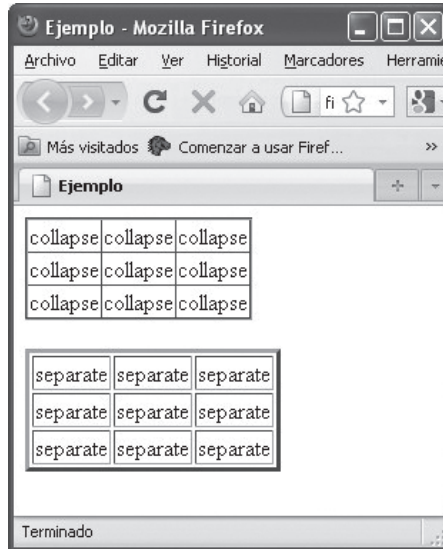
Ejemplo - Mozilla Firefox

Archivo Editar Ver Historial Marcadores Herramie

fi

Más visitados Comenzar a usar Firef...

Ejemplo

| collapse | collapse | collapse |
|---|---|---|
| collapse | collapse | collapse |
| collapse | collapse | collapse |

| separate | separate | separate |
|---|---|---|
| separate | separate | separate |
| separate | separate | separate |

Terminado